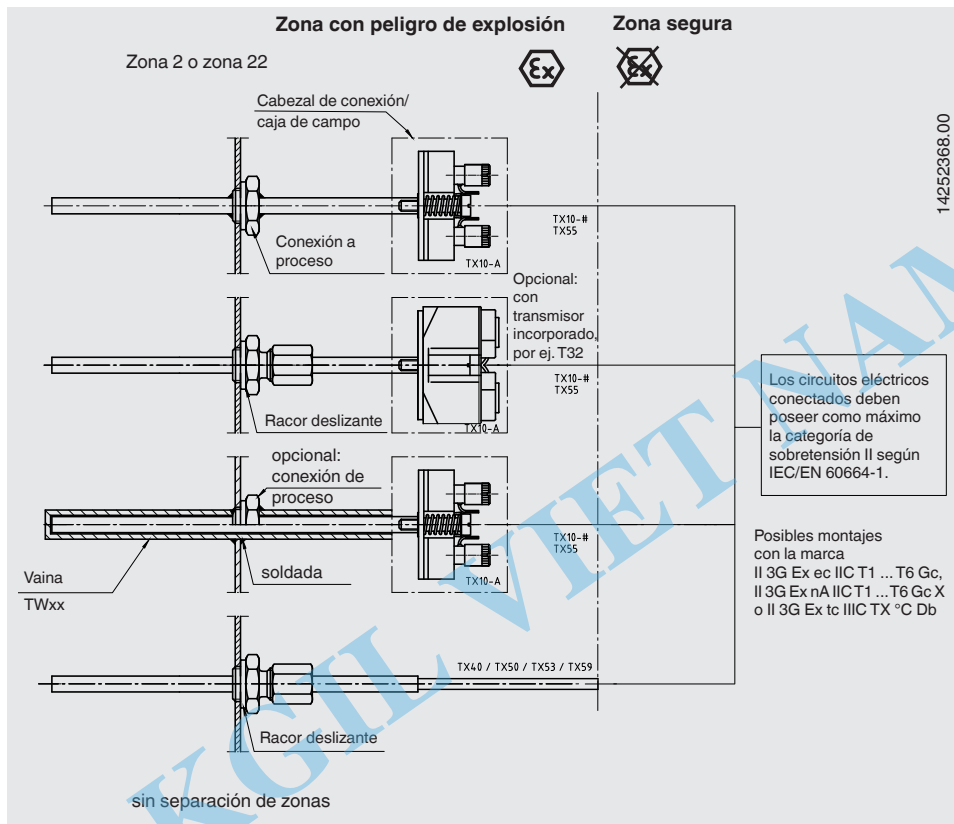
Zona con peligro de explosión

Zona segura

Zona 2 o zona 22

14252368.00

Cabezal de conexión/ caja de campo

Conexión a proceso

TX10-A

TX10-# TX55

Opcional: con transmisor incorporado, por ej. T32

Racor deslizante

TX10-A

TX10-# TX55

Los circuitos eléctricos conectados deben poseer como máximo la categoría de sobretensión II según IEC/EN 60664-1.

opcional: conexión de proceso

TX10-# TX55

Vaina TWxx

soldada

TX10-A

Posibles montajes con la marca II 3G Ex ec IIC T1 ... T6 Gc, II 3G Ex nA IIC T1 ...T6 Gc X o II 3G Ex tc IIIC TX °C Db

TX40 / TX50 / TX53 / TX59

Racor deslizante

sin separación de zonas

KGIL VIETNAM